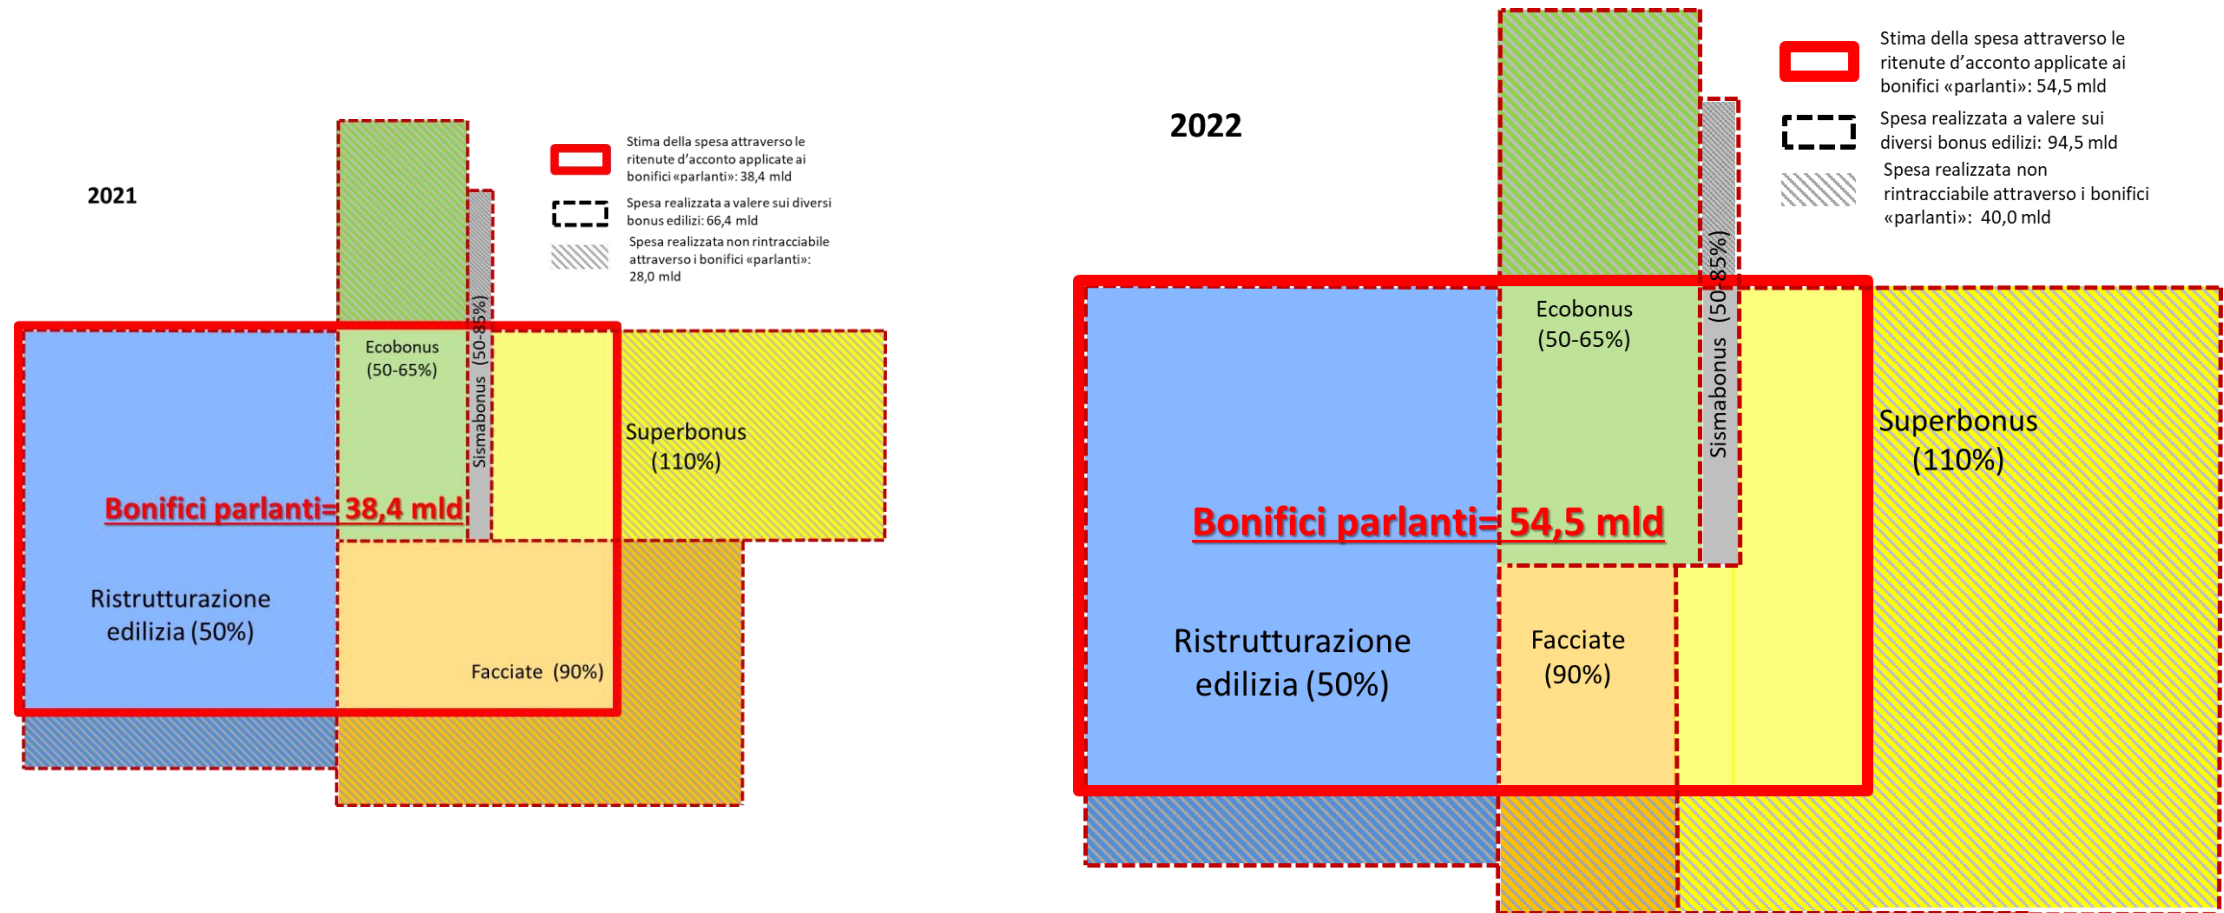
2021

Stima della spesa attraverso le ritenute d'acconto applicate ai bonifici «parlanti»: 38,4 mld

Spesa realizzata a valere sui diversi bonus edilizi: 66,4 mld

Spesa realizzata non rintracciabile attraverso i bonifici «parlanti»: 28,0 mld

Ecobonus (50-65%)

Sismabonus (50-85%)

Superbonus (110%)

Bonifici parlanti= 38,4 mld

Ristrutturazione edilizia (50%)

Facciate (90%)

2022

Stima della spesa attraverso le ritenute d'acconto applicate ai bonifici «parlanti»: 54,5 mld

Spesa realizzata a valere sui diversi bonus edilizi: 94,5 mld

Spesa realizzata non rintracciabile attraverso i bonifici «parlanti»: 40,0 mld

Ecobonus (50-65%)

Sismabonus (50-85%)

Superbonus (110%)

Bonifici parlanti= 54,5 mld

Ristrutturazione edilizia (50%)

Facciate (90%)